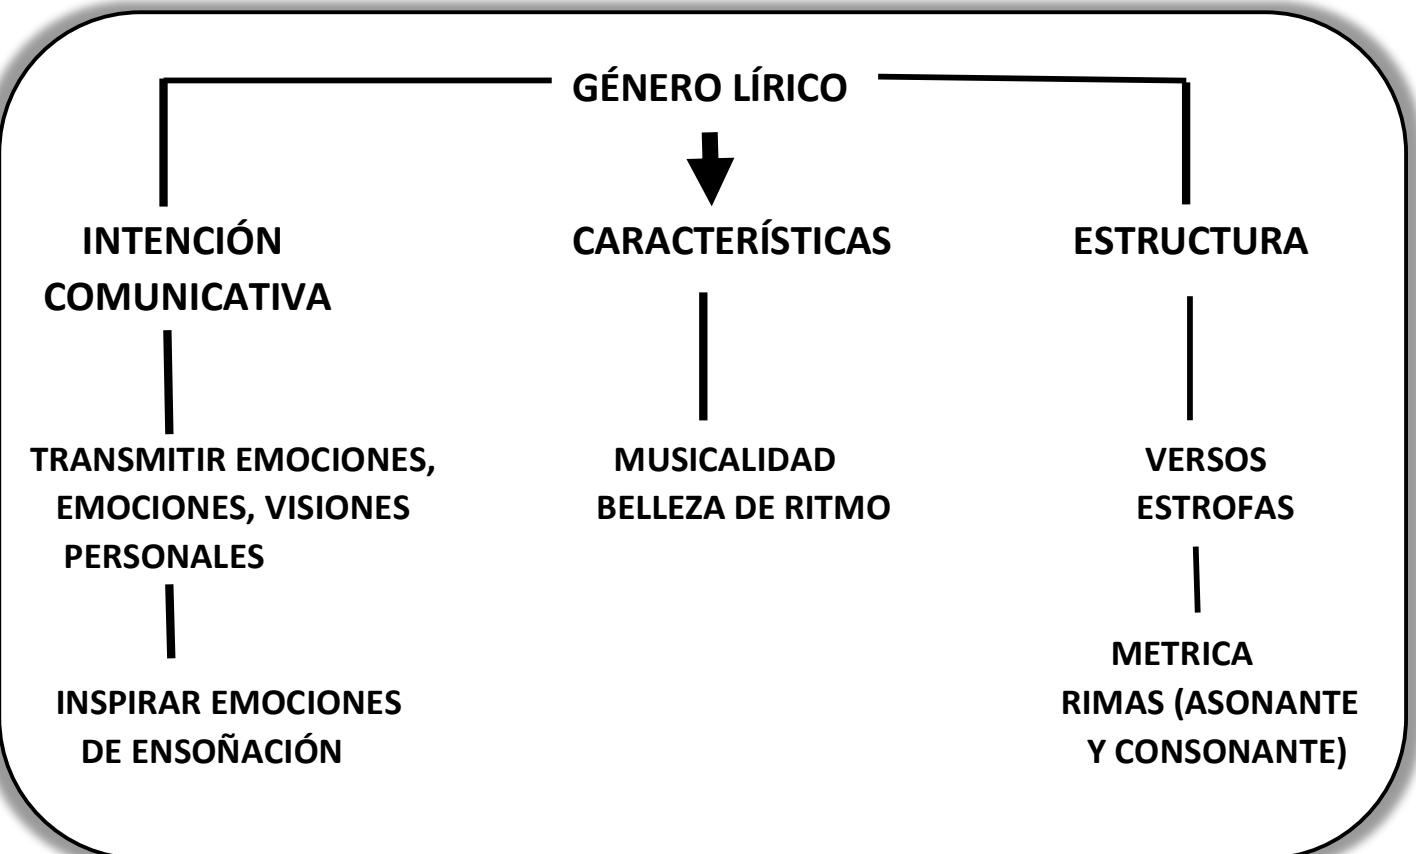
GÉNERO LÍRICO

INTENCIÓN COMUNICATIVA

TRANSMITIR EMOCIONES, EMOCIONES, VISIONES PERSONALES

INSPIRAR EMOCIONES DE ENSOÑACIÓN

CARACTERÍSTICAS

MUSICALIDAD
BELLEZA DE RITMO

ESTRUCTURA

VERSOS
ESTROFAS

METRICA
RIMAS (ASONANTE Y CONSONANTE)